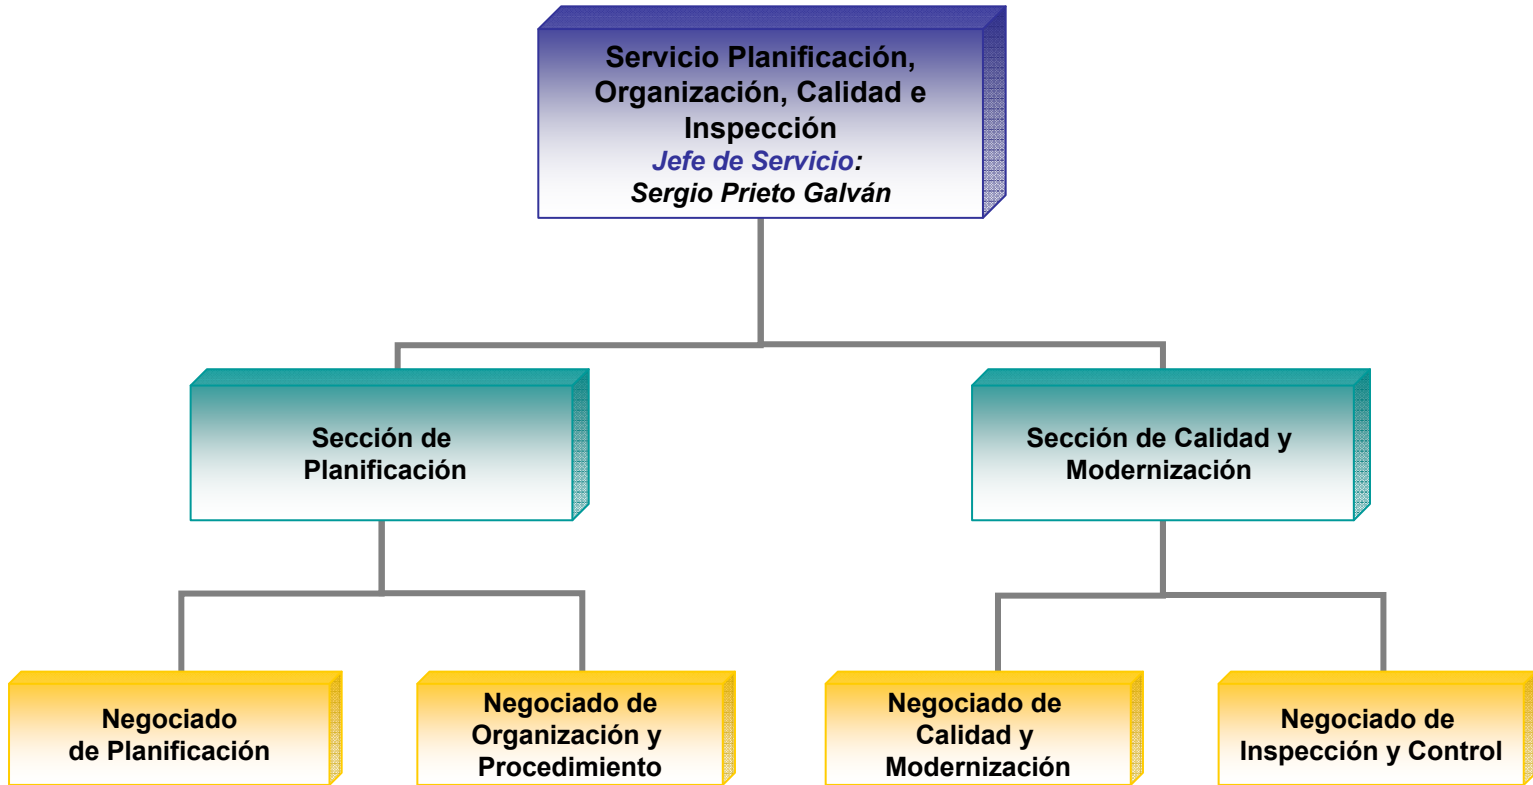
Servicio Planificación, Organización, Calidad e Inspección
*Jefe de Servicio*:
*Sergio Prieto Galván*

Sección de Planificación

Sección de Calidad y Modernización

Negociado de Planificación

Negociado de Organización y Procedimiento

Negociado de Calidad y Modernización

Negociado de Inspección y Control